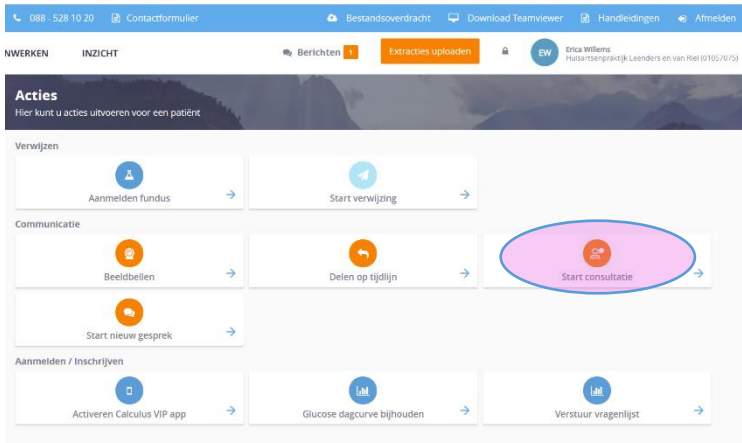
088 - 528 10 20   Contactformulier   Bestandsoverdracht   Download Teamviewer   Handleidingen   Afmelden

NWERKEN   INZICHT   Berichten 1   Extracties uploaden   EW   Erica Willems
Huisartsenpraktijk Leenders en van Riel (01057075)

Acties
Hier kunt u acties uitvoeren voor een patiënt

Verwijzen

Aanmelden fundus

Start verwijzing

Communicatie

Beeldbellen

Delen op tijdlijn

Start consultatie

Start nieuw gesprek

Aanmelden / Inschrijven

Activeren Calculus VIP app

Glucose dagcurve bijhouden

Verstuur vragenlijst